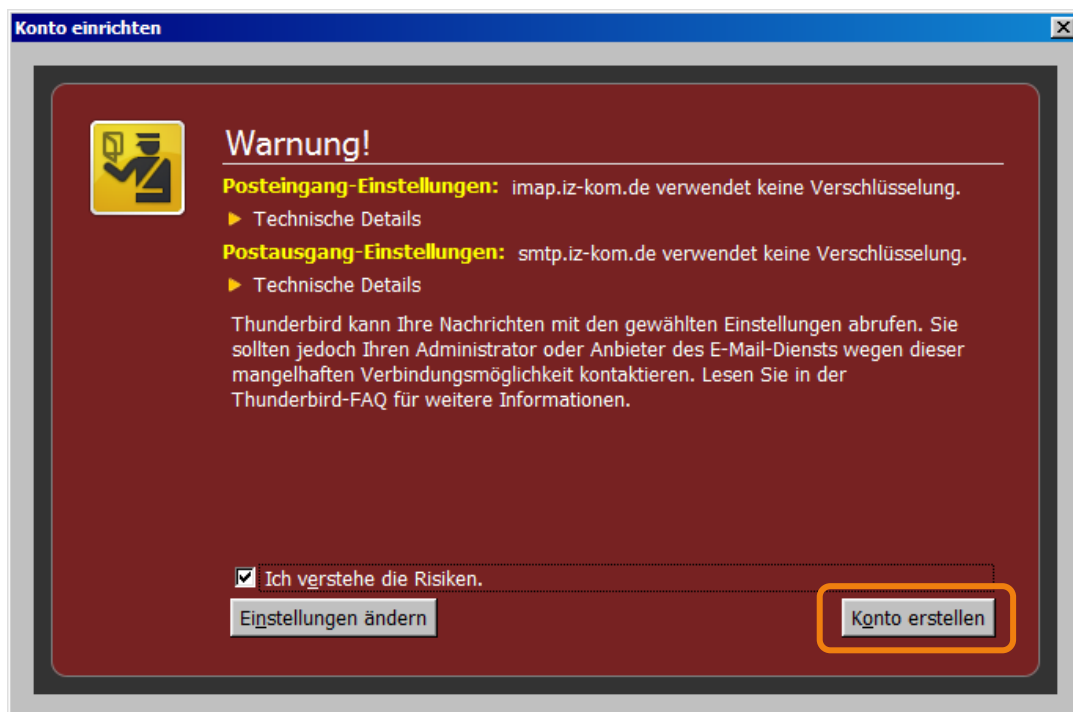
Konto einrichten

Warnung!

Posteingang-Einstellungen: imap.iz-kom.de verwendet keine Verschlüsselung.

▶ Technische Details

Postausgang-Einstellungen: smtp.iz-kom.de verwendet keine Verschlüsselung.

▶ Technische Details

Thunderbird kann Ihre Nachrichten mit den gewählten Einstellungen abrufen. Sie sollten jedoch Ihren Administrator oder Anbieter des E-Mail-Diensts wegen dieser mangelhaften Verbindungsmöglichkeit kontaktieren. Lesen Sie in der Thunderbird-FAQ für weitere Informationen.

☑ Ich verstehe die Risiken.

Einstellungen ändern

Konto erstellen